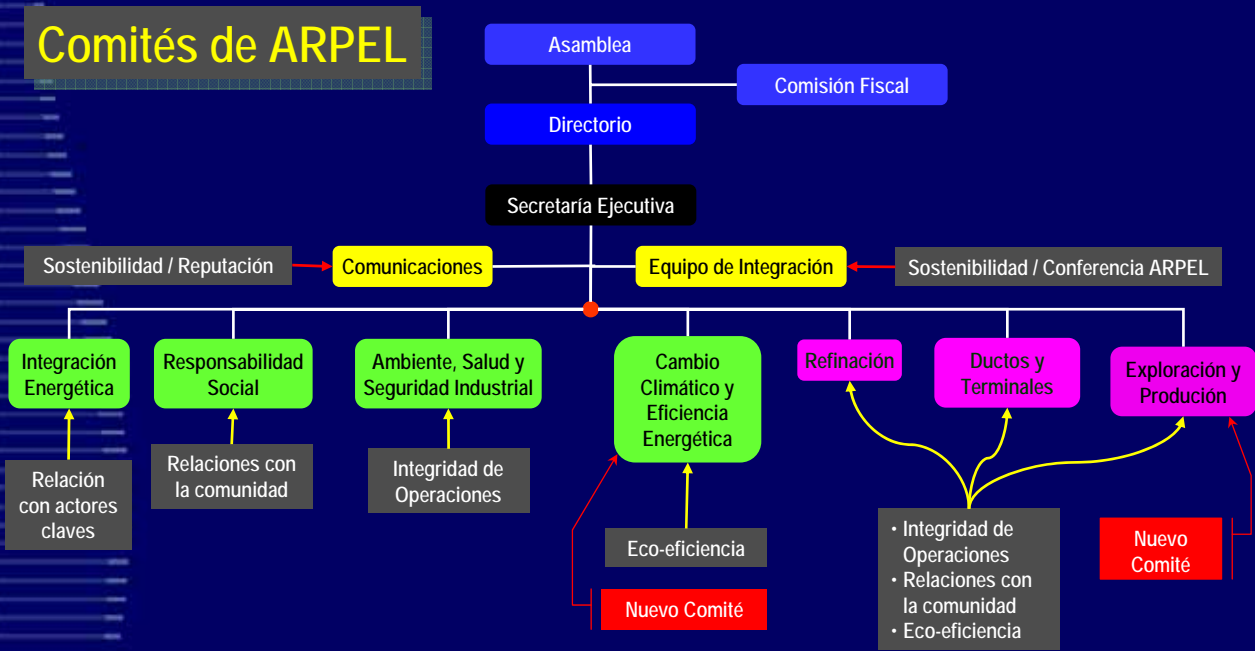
Comités de ARPEL

Asamblea

Comisión Fiscal

Directorio

Secretaría Ejecutiva

Sostenibilidad / Reputación

Comunicaciones

Equipo de Integración

Sostenibilidad / Conferencia ARPEL

Integración Energética

Responsabilidad Social

Ambiente, Salud y Seguridad Industrial

Cambio Climático y Eficiencia Energética

Refinación

Ductos y Terminales

Exploración y Produción

Relación con actores claves

Relaciones con la comunidad

Integridad de Operaciones

Eco-eficiencia

Nuevo Comité

• Integridad de Operaciones
• Relaciones con la comunidad
• Eco-eficiencia

Nuevo Comité